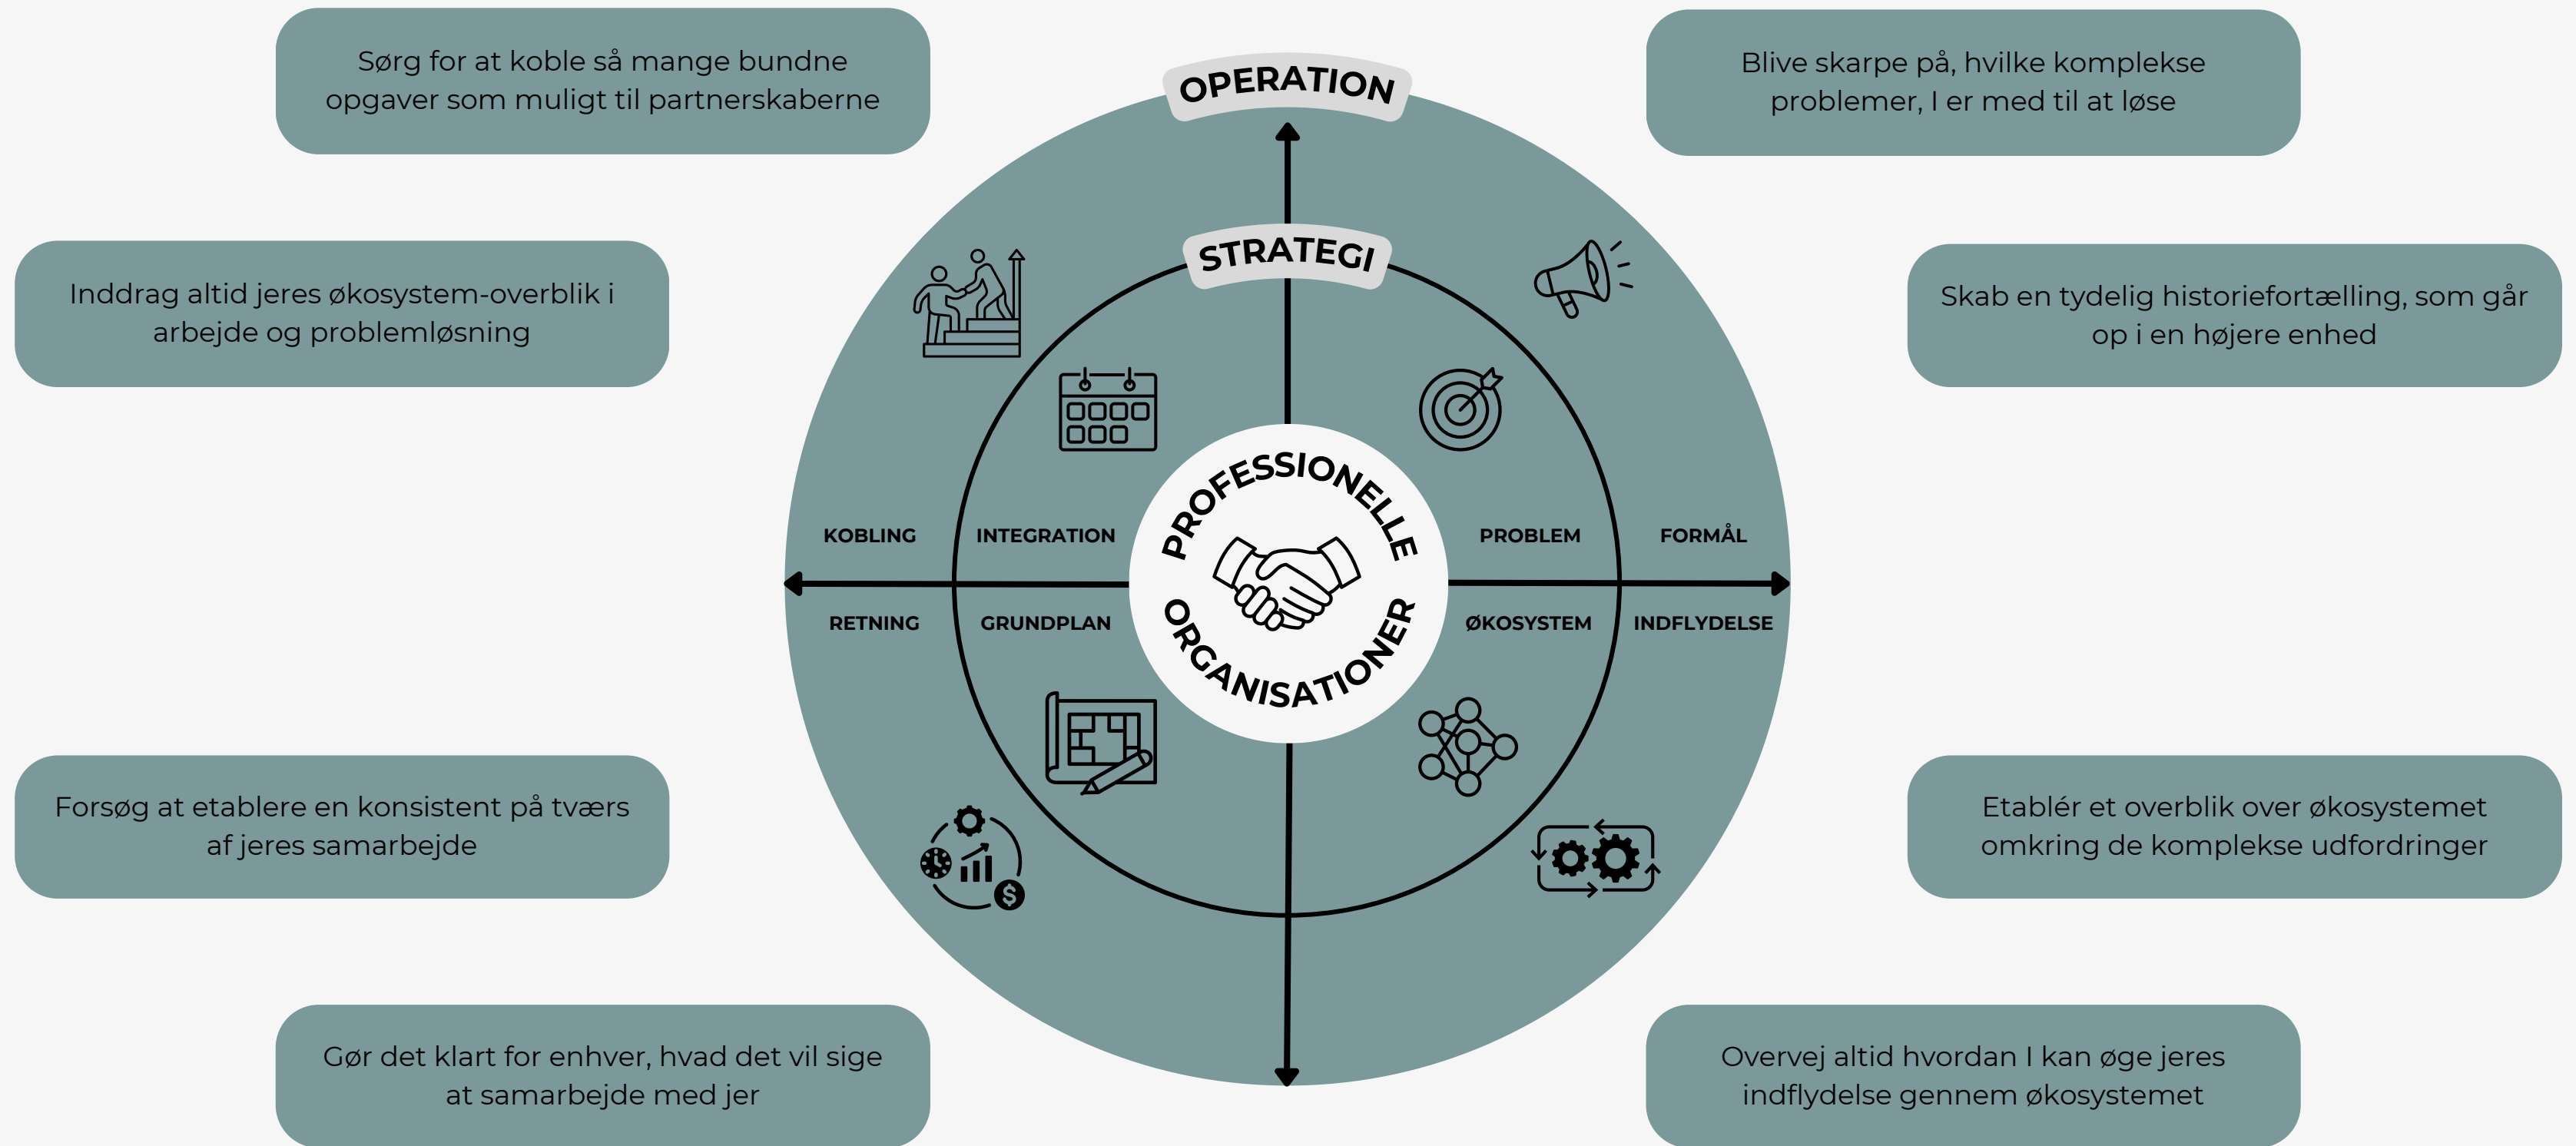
Sørg for at koble så mange bundne opgaver som muligt til partnerskaberne

Blive skarpe på, hvilke komplekse problemer, I er med til at løse

OPERATION

STRATEGI

Inddrag altid jeres økosystem-overblik i arbejde og problemløsning

Skab en tydelig historiefortælling, som går op i en højere enhed

PROFESSIONELLE

ORGANISATIONER

KOBLING

INTEGRATION

PROBLEM

FORMÅL

RETNING

GRUNDPLAN

ØKOSYSTEM

INDFLYDELSE

Forsøg at etablere en konsistent på tværs af jeres samarbejde

Etablér et overblik over økosystemet omkring de komplekse udfordringer

Gør det klart for enhver, hvad det vil sige at samarbejde med jer

Overvej altid hvordan I kan øge jeres indflydelse gennem økosystemet